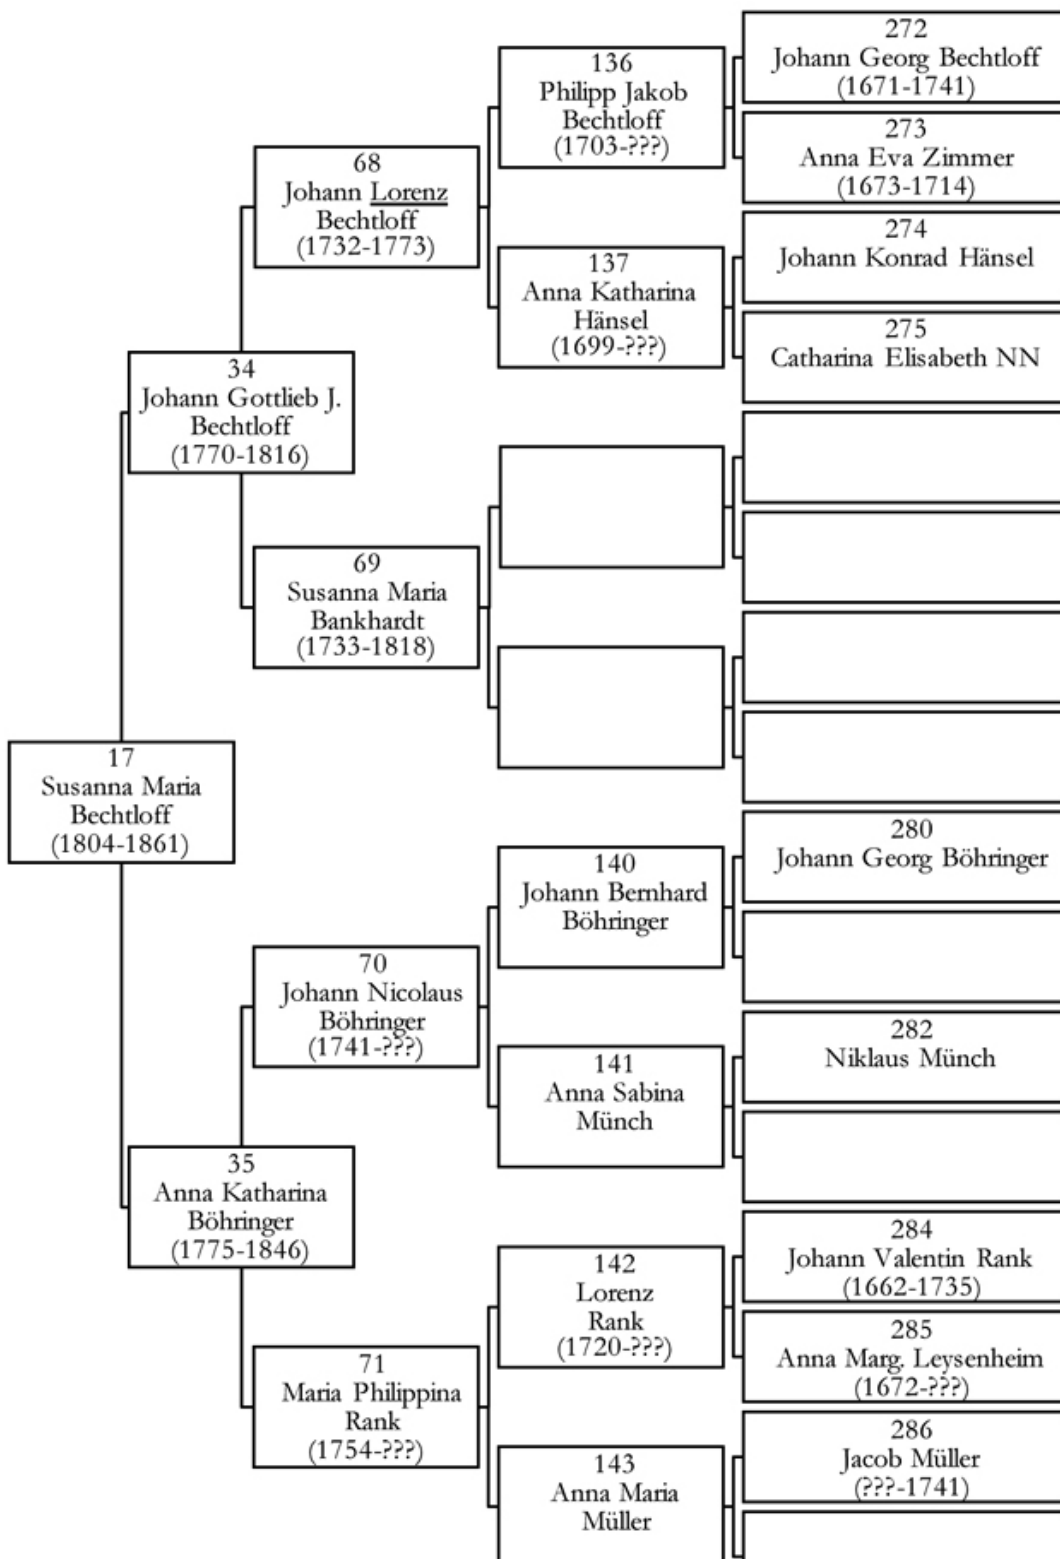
17
Susanna Maria Bechtloff
(1804-1861)

34
Johann Gottlieb J. Bechtloff
(1770-1816)

68
Johann Lorenz Bechtloff
(1732-1773)

136
Philipp Jakob Bechtloff
(1703-???)

272
Johann Georg Bechtloff
(1671-1741)

273
Anna Eva Zimmer
(1673-1714)

137
Anna Katharina Hänsel
(1699-???)

274
Johann Konrad Hänsel

275
Catharina Elisabeth NN

69
Susanna Maria Bankhardt
(1733-1818)

35
Anna Katharina Böhringer
(1775-1846)

70
Johann Nicolaus Böhringer
(1741-???)

140
Johann Bernhard Böhringer

280
Johann Georg Böhringer

141
Anna Sabina Münch

282
Niklaus Münch

71
Maria Philippina Rank
(1754-???)

142
Lorenz Rank
(1720-???)

284
Johann Valentin Rank
(1662-1735)

285
Anna Marg. Leysenheim
(1672-???)

143
Anna Maria Müller

286
Jacob Müller
(???-1741)